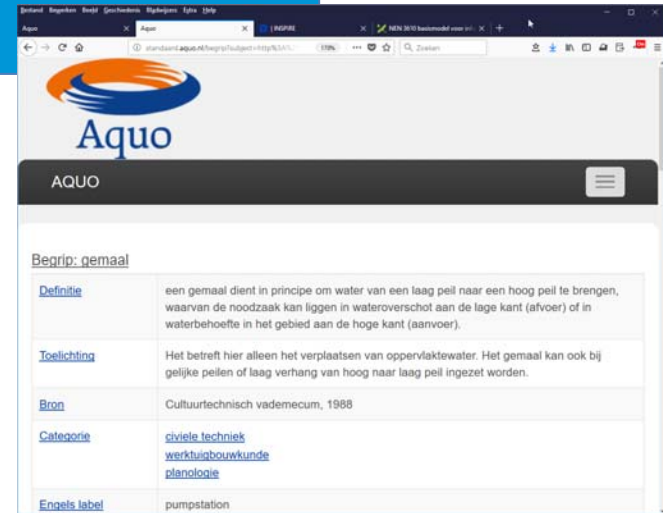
Bestand Bewerken Beeld Geschiedenis Bladwijzers Extra Help

Aquo | INSPIRE | NEN 3610 basismodel voor inf

standaard.aquo.nl/begrip?subject=http%3A%2... 170% Zoeken

Aquo

AQUO

Begrip: gemaal

| Definitie | een gemaal dient in principe om water van een laag peil naar een hoog peil te brengen, waarvan de noodzaak kan liggen in wateroverschot aan de lage kant (afvoer) of in waterbehoefte in het gebied aan de hoge kant (aanvoer). |
|---|---|
| Toelichting | Het betreft hier alleen het verplaatsen van oppervlaktewater. Het gemaal kan ook bij gelijke peilen of laag verhang van hoog naar laag peil ingezet worden. |
| Bron | Cultuurtechnisch vademecum, 1988 |
| Categorie | civiele techniek<br>werktuigbouwkunde<br>planologie |
| Engels label | pumpstation |